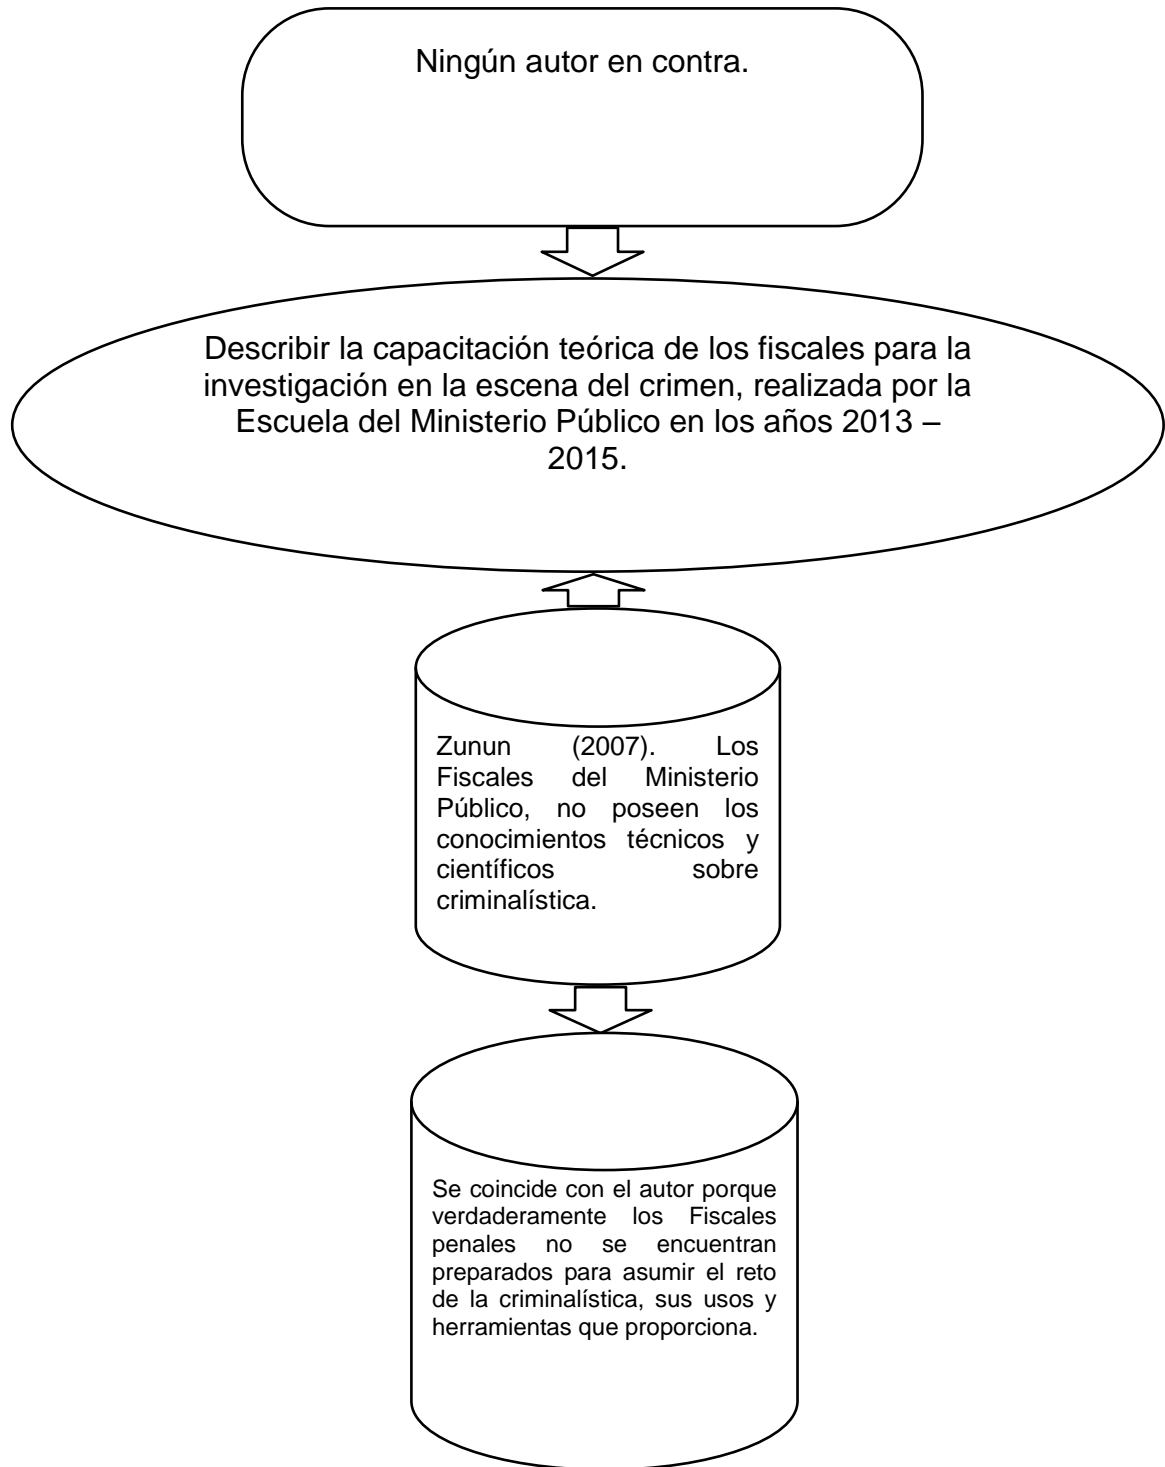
Ningún autor en contra.

Describir la capacitación teórica de los fiscales para la investigación en la escena del crimen, realizada por la Escuela del Ministerio Público en los años 2013 – 2015.

Zunun (2007). Los Fiscales del Ministerio Público, no poseen los conocimientos técnicos y científicos sobre criminalística.

Se coincide con el autor porque verdaderamente los Fiscales penales no se encuentran preparados para asumir el reto de la criminalística, sus usos y herramientas que proporciona.